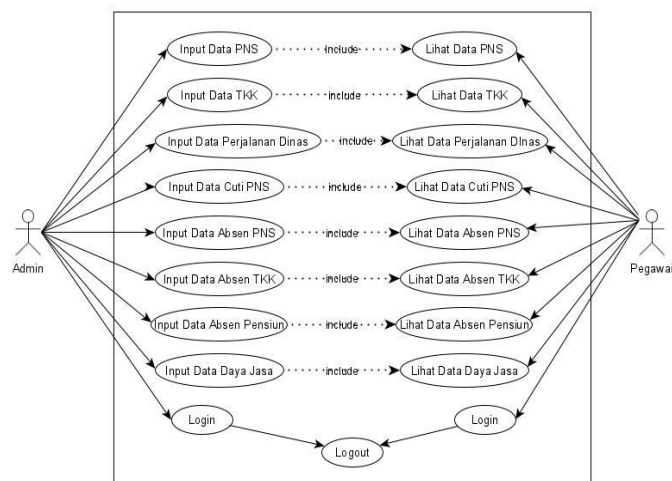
Input Data PNS
include
Lihat Data PNS
Input Data TKK
include
Lihat Data TKK
Input Data Perjalanan Dinas
include
Lihat Data Perjalanan DInas
Input Data Cuti PNS
include
Lihat Data Cuti PNS
Input Data Absen PNS
include
Lihat Data Absen PNS
Input Data Absen TKK
include
Lihat Data Absen TKK
Input Data Absen Pensiun
include
Lihat Data Absen Pensiun
Input Data Daya Jasa
include
Lihat Data Daya Jasa
Login
Login
Logout
Admin
Pegawai